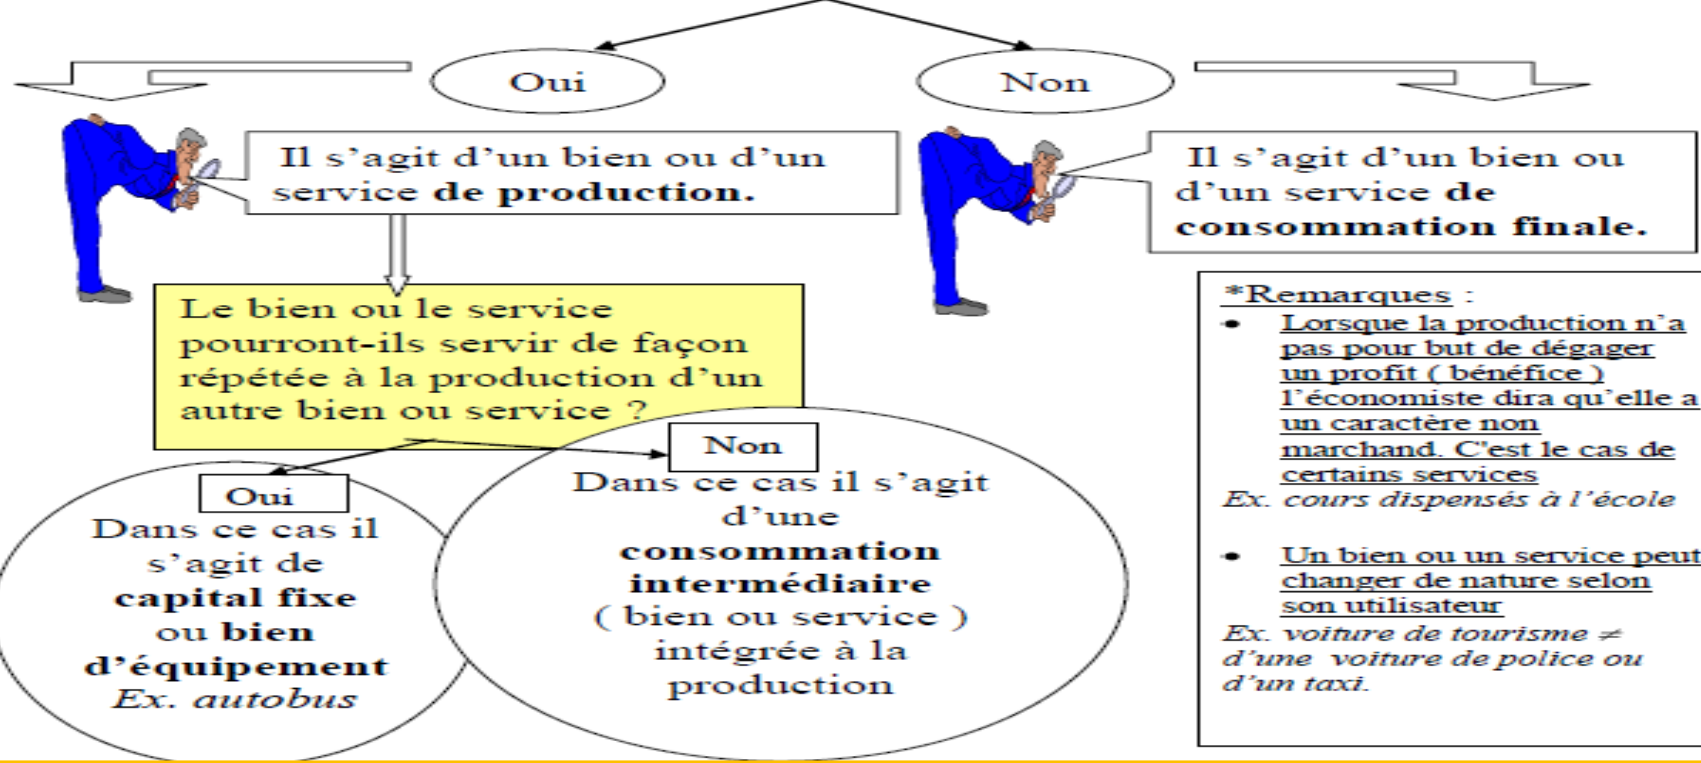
Oui

Non

Il s'agit d'un bien ou d'un service **de production.**

Il s'agit d'un bien ou d'un service **de consommation finale.**

Le bien ou le service pourront-ils servir de façon répétée à la production d'un autre bien ou service ?

Oui

Dans ce cas il s'agit de **capital fixe** ou **bien d'équipement**
*Ex. autobus*

Non

Dans ce cas il s'agit d'une **consommation intermédiaire** ( bien ou service ) intégrée à la production

*Remarques :

- Lorsque la production n'a pas pour but de dégager un profit ( bénéfice ) l'économiste dira qu'elle a un caractère non marchand. C'est le cas de certains services

*Ex. cours dispensés à l'école*

- Un bien ou un service peut changer de nature selon son utilisateur

*Ex. voiture de tourisme ≠ d'une voiture de police ou d'un taxi.*